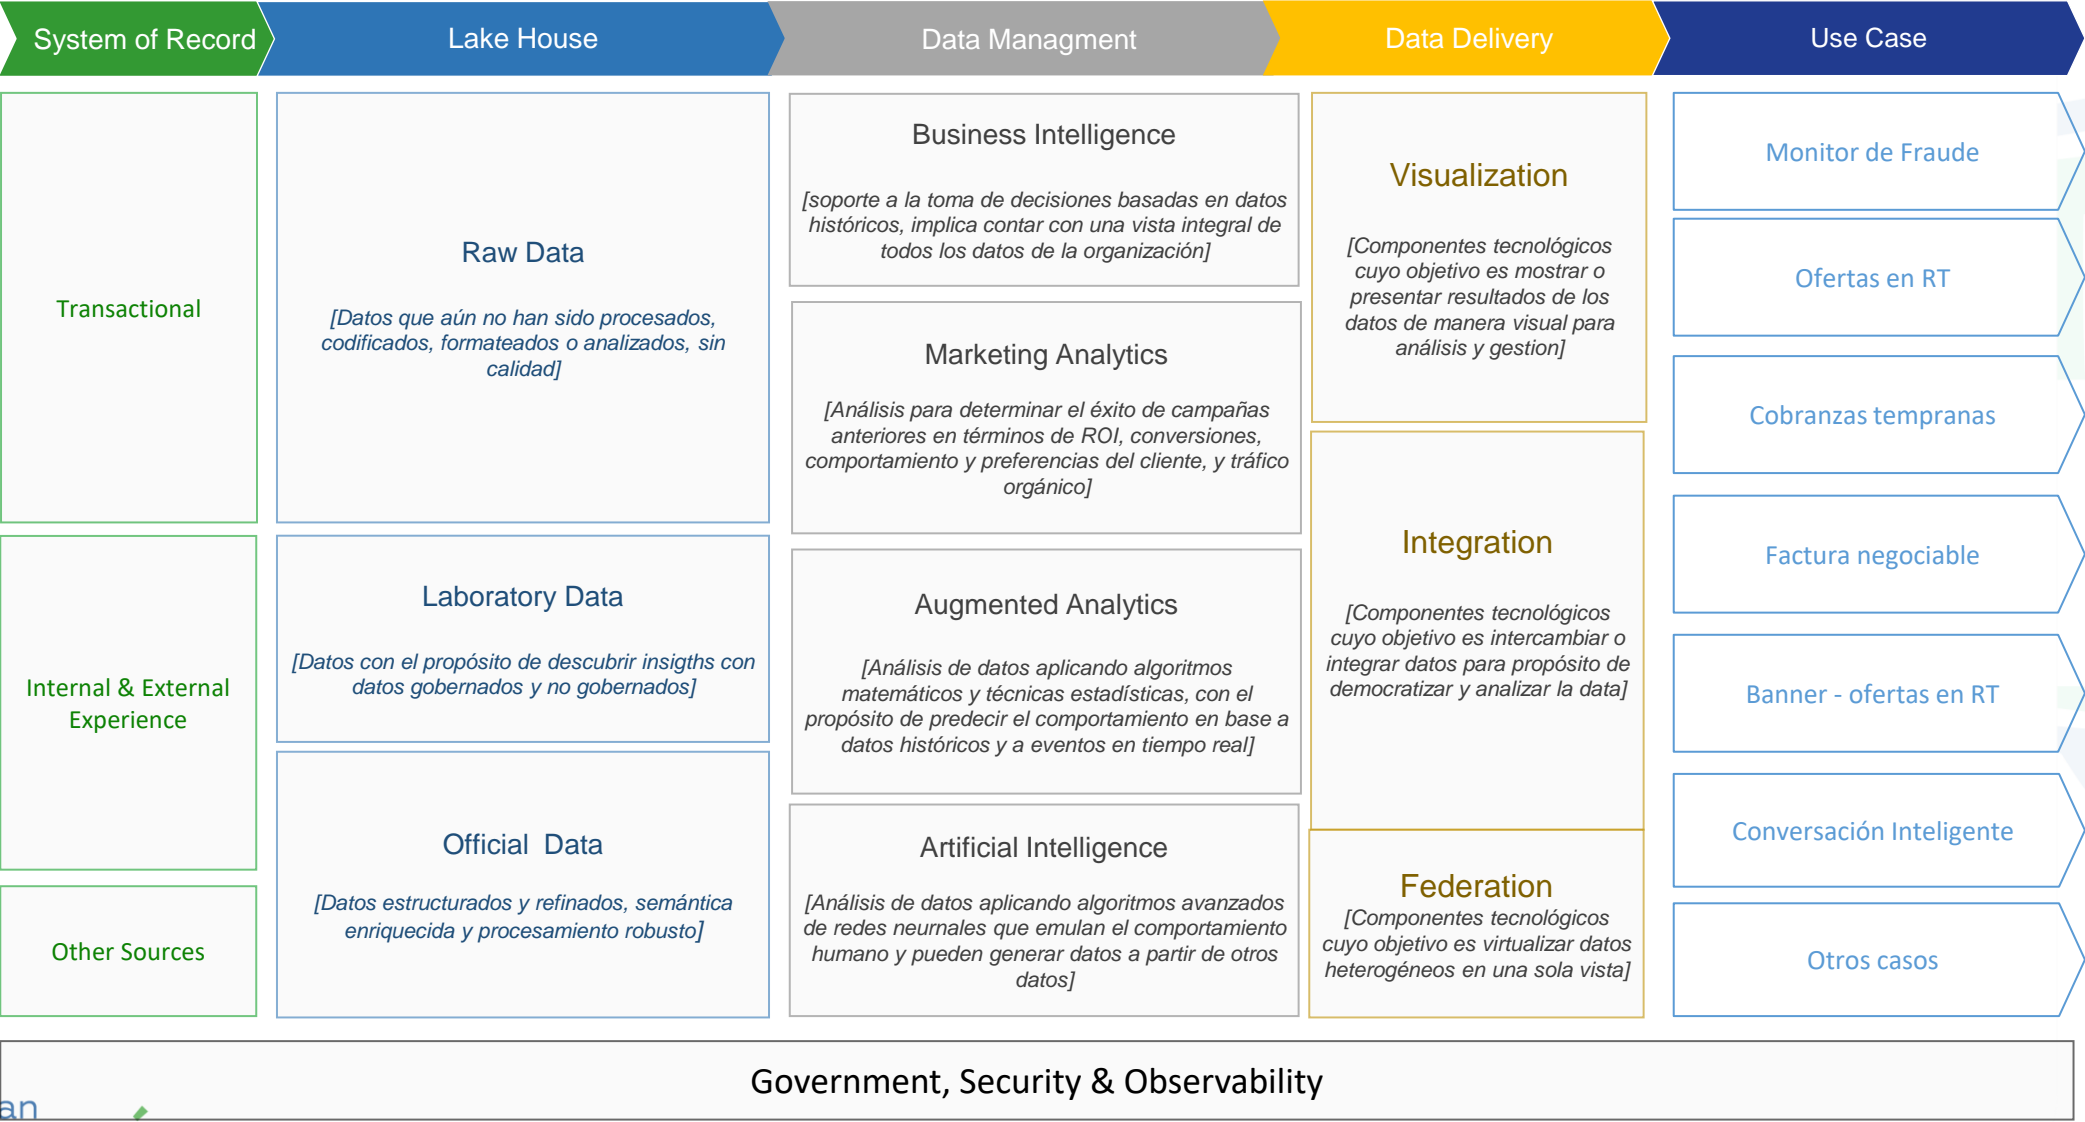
System of Record

Lake House

Data Managment

Data Delivery

Use Case

Transactional

Internal & External Experience

Other Sources

Raw Data

[Datos que aún no han sido procesados, codificados, formateados o analizados, sin calidad]

Laboratory Data

[Datos con el propósito de descubrir insigths con datos gobernados y no gobernados]

Official Data

[Datos estructurados y refinados, semántica enriquecida y procesamiento robusto]

Business Intelligence

[soporte a la toma de decisiones basadas en datos históricos, implica contar con una vista integral de todos los datos de la organización]

Marketing Analytics

[Análisis para determinar el éxito de campañas anteriores en términos de ROI, conversiones, comportamiento y preferencias del cliente, y tráfico orgánico]

Augmented Analytics

[Análisis de datos aplicando algoritmos matemáticos y técnicas estadísticas, con el propósito de predecir el comportamiento en base a datos históricos y a eventos en tiempo real]

Artificial Intelligence

[Análisis de datos aplicando algoritmos avanzados de redes neurnales que emulan el comportamiento humano y pueden generar datos a partir de otros datos]

Visualization

[Componentes tecnológicos cuyo objetivo es mostrar o presentar resultados de los datos de manera visual para análisis y gestion]

Integration

[Componentes tecnológicos cuyo objetivo es intercambiar o integrar datos para propósito de democratizar y analizar la data]

Federation

[Componentes tecnológicos cuyo objetivo es virtualizar datos heterogéneos en una sola vista]

Monitor de Fraude

Ofertas en RT

Cobranzas tempranas

Factura negociable

Banner - ofertas en RT

Conversación Inteligente

Otros casos

Government, Security & Observability

an